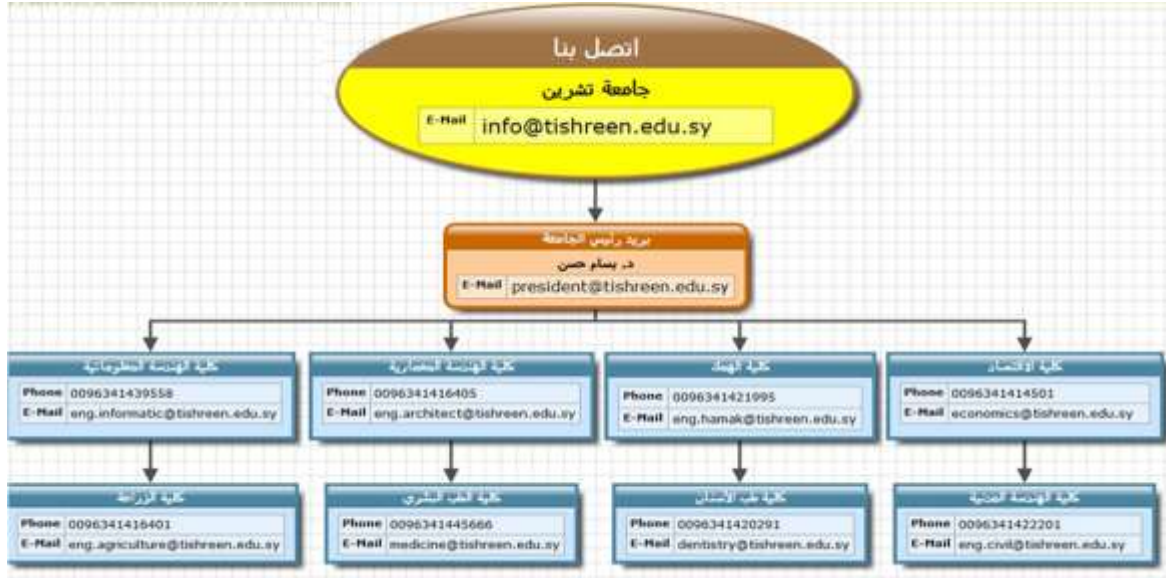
اتصل بنا

جامعة تشرين

E-Mail info@tishreen.edu.sy

بريد رئيس الجامعة

د. بسام حسن

E-Mail president@tishreen.edu.sy

كلية الهندسة المعلوماتية

Phone 0096341439558

E-Mail eng.informatic@tishreen.edu.sy

كلية الهندسة المعمارية

Phone 0096341416405

E-Mail eng.architect@tishreen.edu.sy

كلية الهمك

Phone 0096341421995

E-Mail eng.hamak@tishreen.edu.sy

كلية الاقتصاد

Phone 0096341414501

E-Mail economics@tishreen.edu.sy

كلية الزراعة

Phone 0096341416401

E-Mail eng.agriculture@tishreen.edu.sy

كلية الطب البشري

Phone 0096341445666

E-Mail medicine@tishreen.edu.sy

كلية طب الأسنان

Phone 0096341420291

E-Mail dentistry@tishreen.edu.sy

كلية الهندسة المدنية

Phone 0096341422201

E-Mail eng.civil@tishreen.edu.sy